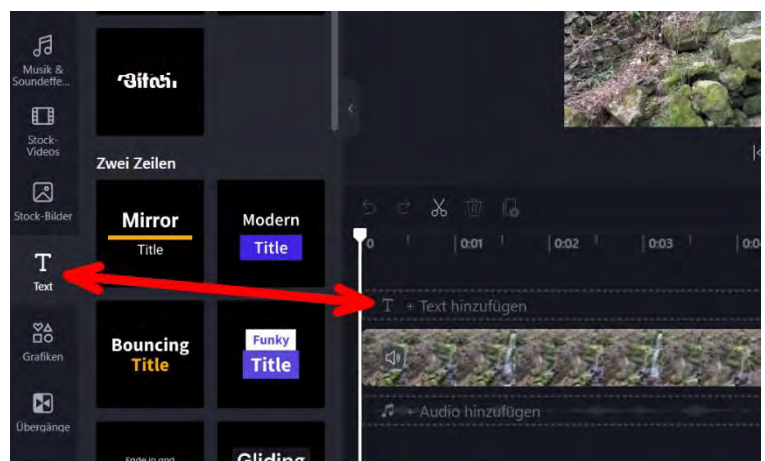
Musik & Soundeffe...

Stock-Videos

Stock-Bilder

Text

Grafiken

Übergänge

Bitch

Zwei Zeilen

Mirror
Title

Modern
Title

Bouncing
Title

Funky
Title

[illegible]

Gliding

0:00 0:01 0:02 0:03 0:0

+ Text hinzufügen

+ Audio hinzufügen